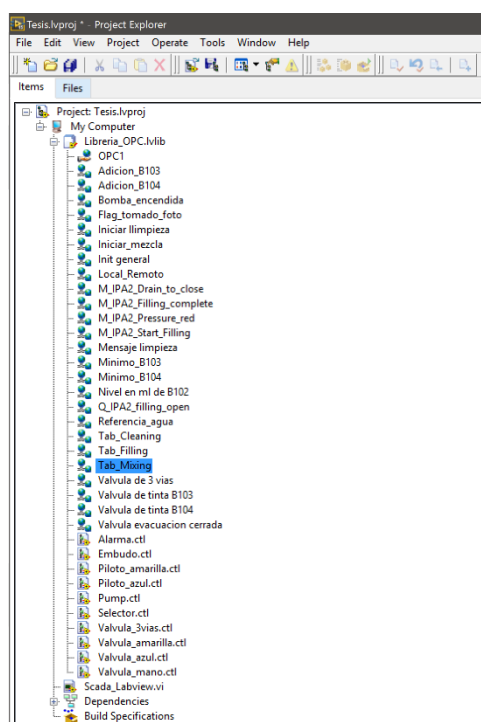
Tesis.lvproj * - Project Explorer

File Edit View Project Operate Tools Window Help

Items Files

Project: Tesis.lvproj
My Computer
Libreria_OPC.lvlib
OPC1
Adicion_B103
Adicion_B104
Bomba_encendida
Flag_tomado_foto
Iniciar llimpieza
Iniciar_mezcla
Init general
Local_Remoto
M_IPA2_Drain_to_close
M_IPA2_Filling_complete
M_IPA2_Pressure_red
M_IPA2_Start_Filling
Mensaje limpieza
Minimo_B103
Minimo_B104
Nivel en ml de B102
Q_IPA2_filling_open
Referencia_agua
Tab_Cleaning
Tab_Filling
Tab_Mixing
Valvula de 3 vias
Valvula de tinta B103
Valvula de tinta B104
Valvula evacuacion cerrada
Alarma.ctl
Embudo.ctl
Piloto_amarilla.ctl
Piloto_azul.ctl
Pump.ctl
Selector.ctl
Valvula_3vias.ctl
Valvula_amarilla.ctl
Valvula_azul.ctl
Valvula_mano.ctl
Scada_Labview.vi
Dependencies
Build Specifications